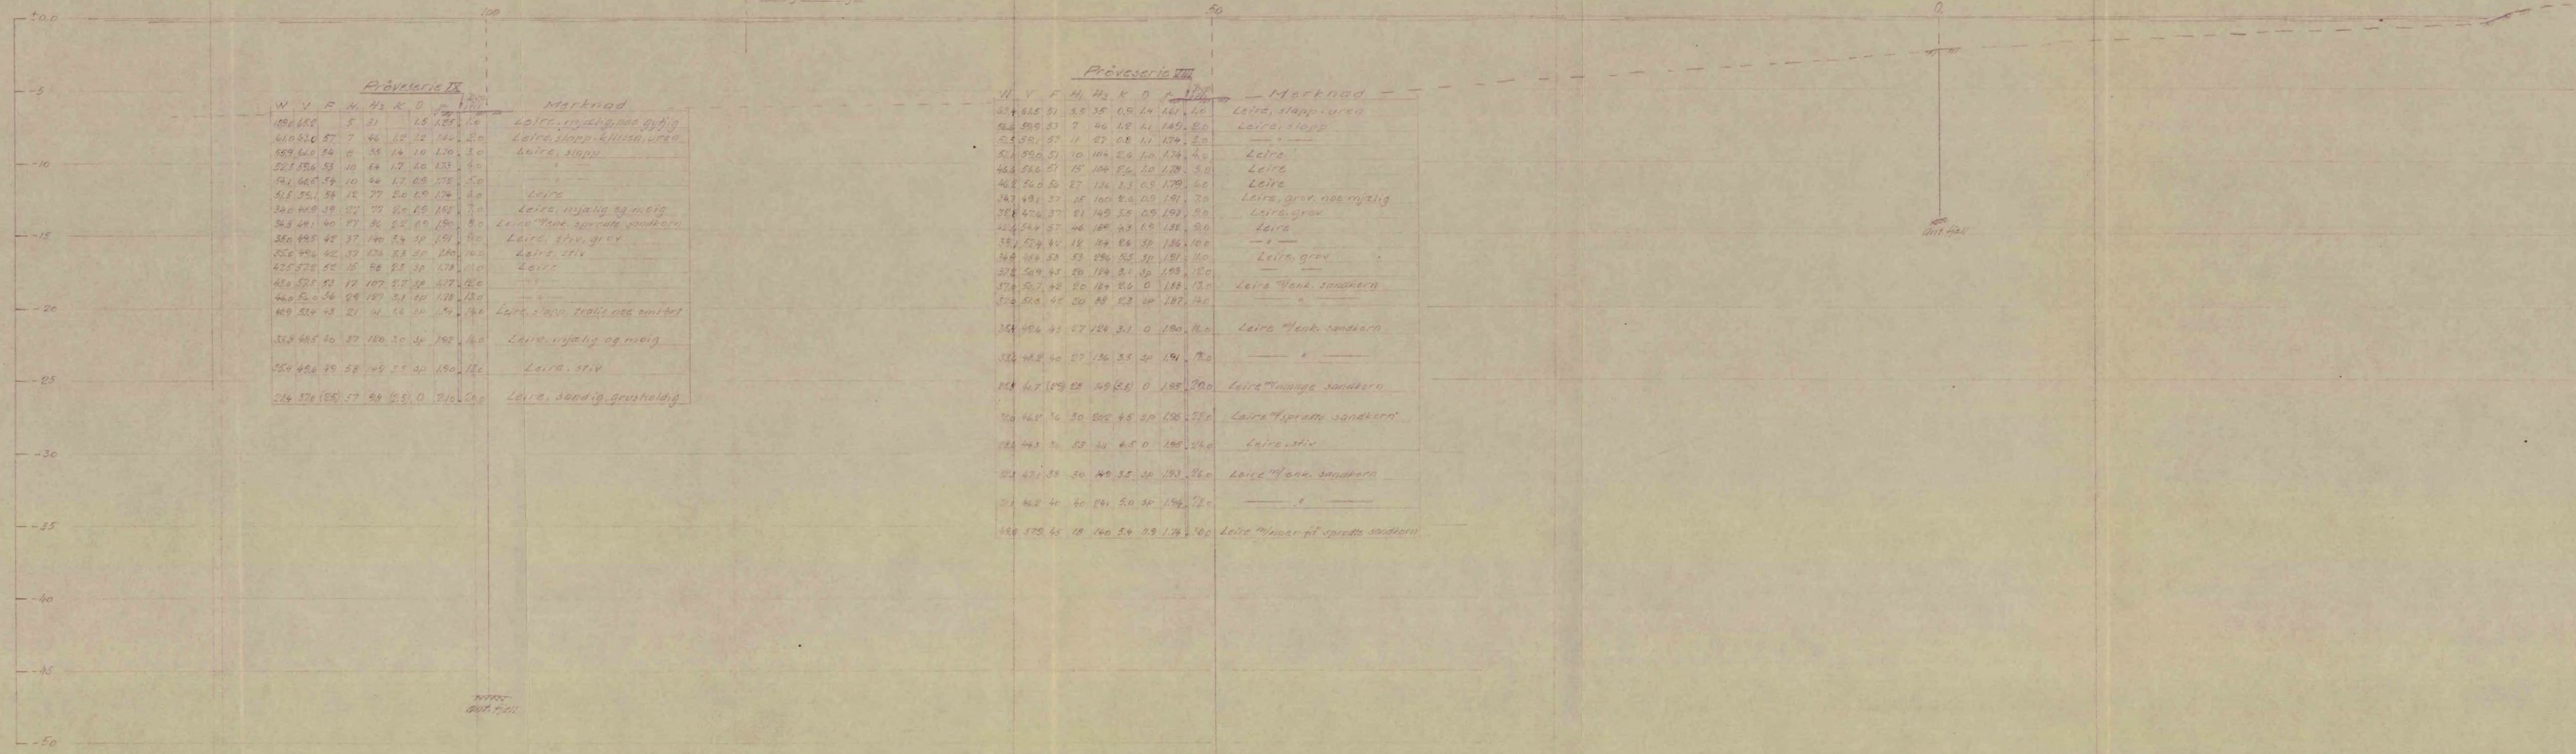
±0.0

100

50

0

-5

-10

-15

-20

-25

-30

-35

-40

-45

-50

Prøveserie IX

| W | V | F | H₁ | H₃ | K | O | γ | | Merknad |
|---|---|---|---|---|---|---|---|---|---|
| 386 | 653 | | 5 | 31 | | 6.5 | 1.55 | 1.0 | Leire, mjølig, noe gytjig |
| 460 | 630 | 57 | 7 | 46 | 6.0 | 1.2 | 1.60 | 2.0 | Leire, slapp, klitsn, urein |
| 559 | 640 | 54 | 6 | 39 | 1.4 | 1.0 | 1.70 | 3.0 | Leire, slapp |
| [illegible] | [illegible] | 53 | 10 | 64 | 1.7 | 2.0 | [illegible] | 4.0 | |
| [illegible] | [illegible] | 54 | 10 | 46 | 1.7 | 0.9 | 1.76 | 5.0 | |
| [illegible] | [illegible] | 54 | 12 | 77 | 2.0 | 0.9 | 1.76 | 6.0 | Leire |
| 340 | 469 | 39 | 12 | 77 | 2.0 | 0.9 | 1.91 | 7.0 | Leire, mjølig og myig |
| 348 | 491 | 40 | 17 | 82 | 2.5 | 0.9 | 1.91 | 8.0 | Leire m/enk. spredte sandkorn |
| 350 | 495 | 42 | 37 | 140 | 3.4 | 3.0 | 1.91 | 9.0 | Leire, stiv, grov |
| 356 | 496 | 42 | 37 | 173 | 3.3 | 3.0 | 1.90 | 10.0 | Leire, stiv |
| 425 | 575 | 55 | 15 | 98 | 3.3 | 3.0 | 1.78 | 11.0 | Leire |
| 450 | 525 | 52 | 17 | 107 | 3.3 | 3.0 | 1.77 | 12.0 | |
| 460 | 520 | 56 | 29 | 187 | 3.3 | 3.0 | 1.78 | 13.0 | |
| 469 | 534 | 43 | 21 | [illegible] | 3.3 | 3.0 | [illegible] | 14.0 | Leire, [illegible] og smitet |
| 359 | 465 | 40 | 37 | 180 | 3.0 | 3.0 | 1.92 | 16.0 | Leire, mjølig og myig |
| 354 | 496 | 39 | 38 | 149 | 3.3 | 3.0 | 1.90 | 18.0 | Leire, stiv |
| 284 | 370 | (35) | 37 | 94 | (3.3) | 0 | 2.10 | 20.0 | Leire, sandig, grusholdig |

Prøveserie VIII

| W | V | F | H₁ | H₃ | K | O | γ | | Merknad |
|---|---|---|---|---|---|---|---|---|---|
| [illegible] | 665 | 51 | 3.5 | 35 | 0.9 | 1.4 | 1.60 | 1.0 | Leire, slapp, urein |
| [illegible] | 590 | 51 | 7 | 46 | 0.8 | 1.1 | 1.65 | 2.0 | Leire, slapp |
| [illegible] | 591 | 57 | 11 | 57 | 0.8 | 1.1 | 1.74 | 3.0 | — " — |
| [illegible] | 590 | 51 | 10 | 104 | 2.4 | 1.0 | 1.74 | 4.0 | Leire |
| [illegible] | 566 | 51 | 15 | 104 | 2.4 | 1.0 | 1.78 | 5.0 | Leire |
| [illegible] | 540 | 50 | 27 | 136 | 3.3 | 0.5 | 1.78 | 6.0 | Leire |
| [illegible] | 491 | 37 | 25 | 140 | 2.0 | 0.5 | 1.91 | 7.0 | Leire, grov, noe mjølig |
| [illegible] | 474 | 37 | 21 | 149 | 3.3 | 0.5 | 1.93 | 8.0 | Leire, grov |
| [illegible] | 469 | 37 | 46 | 189 | 3.3 | 1.5 | 1.88 | 9.0 | Leire |
| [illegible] | 524 | 40 | 18 | 84 | 2.6 | 3.0 | 1.86 | 10.0 | — " — |
| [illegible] | 484 | 53 | 53 | 236 | 3.3 | 3.0 | 1.91 | 11.0 | Leire, grov |
| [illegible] | 549 | 45 | 20 | 134 | 2.1 | 3.0 | 1.88 | 12.0 | — " — |
| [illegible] | 527 | 40 | 20 | 184 | 2.6 | 0 | 1.88 | 13.0 | Leire m/enk. sandkorn |
| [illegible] | 510 | 40 | 20 | 89 | 2.3 | 3.0 | 1.89 | 14.0 | — " — |
| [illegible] | 496 | 41 | 27 | 124 | 3.1 | 0 | 1.90 | 16.0 | Leire m/enk. sandkorn |
| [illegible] | 483 | 40 | 27 | 136 | 3.3 | 3.0 | 1.91 | 18.0 | — " — |
| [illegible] | 467 | (35) | 53 | 149 | (3.3) | 0 | 1.98 | 20.0 | Leire m/mange sandkorn |
| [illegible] | 463 | 36 | 30 | 205 | 4.5 | 3.0 | 1.95 | 22.0 | Leire m/spredte sandkorn |
| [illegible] | 443 | 36 | 53 | 36 | 4.5 | 0 | 1.95 | 24.0 | Leire, stiv |
| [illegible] | 471 | 38 | 30 | 140 | 3.3 | 3.0 | 1.93 | 26.0 | Leire m/enk. sandkorn |
| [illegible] | 468 | 40 | 40 | 241 | 5.0 | 3.0 | 1.94 | 28.0 | — " — |
| 480 | 575 | 45 | 18 | 140 | 3.4 | 0.9 | 1.74 | 30.0 | Leire m/noen få spredte sandkorn |

Ant. fjell

Ant. fjell